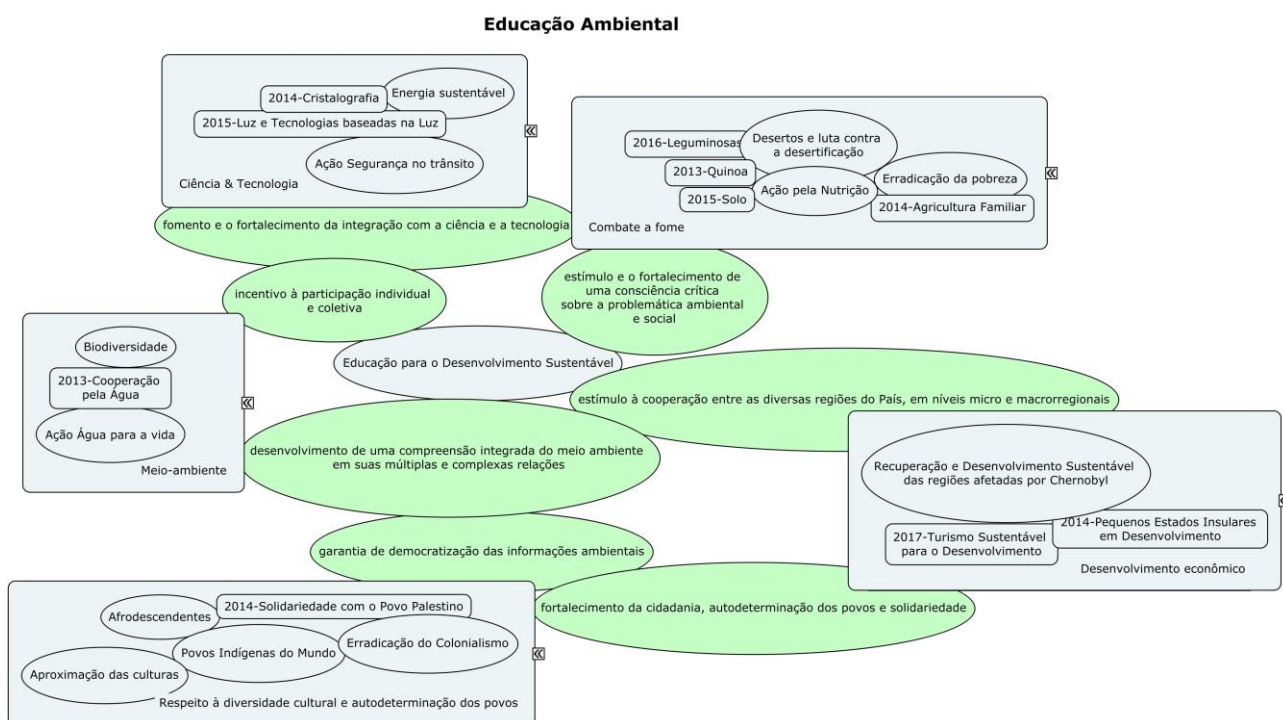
Educação Ambiental

2014-Cristalografia
Energia sustentável
2015-Luz e Tecnologias baseadas na Luz
Ação Segurança no trânsito
Ciência & Tecnologia

2016-Leguminosas
Desertos e luta contra a desertificação
2013-Quinoa
Ação pela Nutrição
Erradicação da pobreza
2015-Solo
2014-Agricultura Familiar
Combate a fome

fomento e o fortalecimento da integração com a ciência e a tecnologia

incentivo à participação individual e coletiva

estímulo e o fortalecimento de uma consciência crítica sobre a problemática ambiental e social

Biodiversidade
2013-Cooperação pela Água
Ação Água para a vida
Meio-ambiente

Educação para o Desenvolvimento Sustentável

estímulo à cooperação entre as diversas regiões do País, em níveis micro e macrorregionais

desenvolvimento de uma compreensão integrada do meio ambiente em suas múltiplas e complexas relações

Recuperação e Desenvolvimento Sustentável das regiões afetadas por Chernobyl
2017-Turismo Sustentável para o Desenvolvimento
2014-Pequenos Estados Insulares em Desenvolvimento
Desenvolvimento econômico

garantia de democratização das informações ambientais

fortalecimento da cidadania, autodeterminação dos povos e solidariedade

Afrodescendentes
2014-Solidariedade com o Povo Palestino
Povos Indígenas do Mundo
Erradicação do Colonialismo
Aproximação das culturas
Respeito à diversidade cultural e autodeterminação dos povos